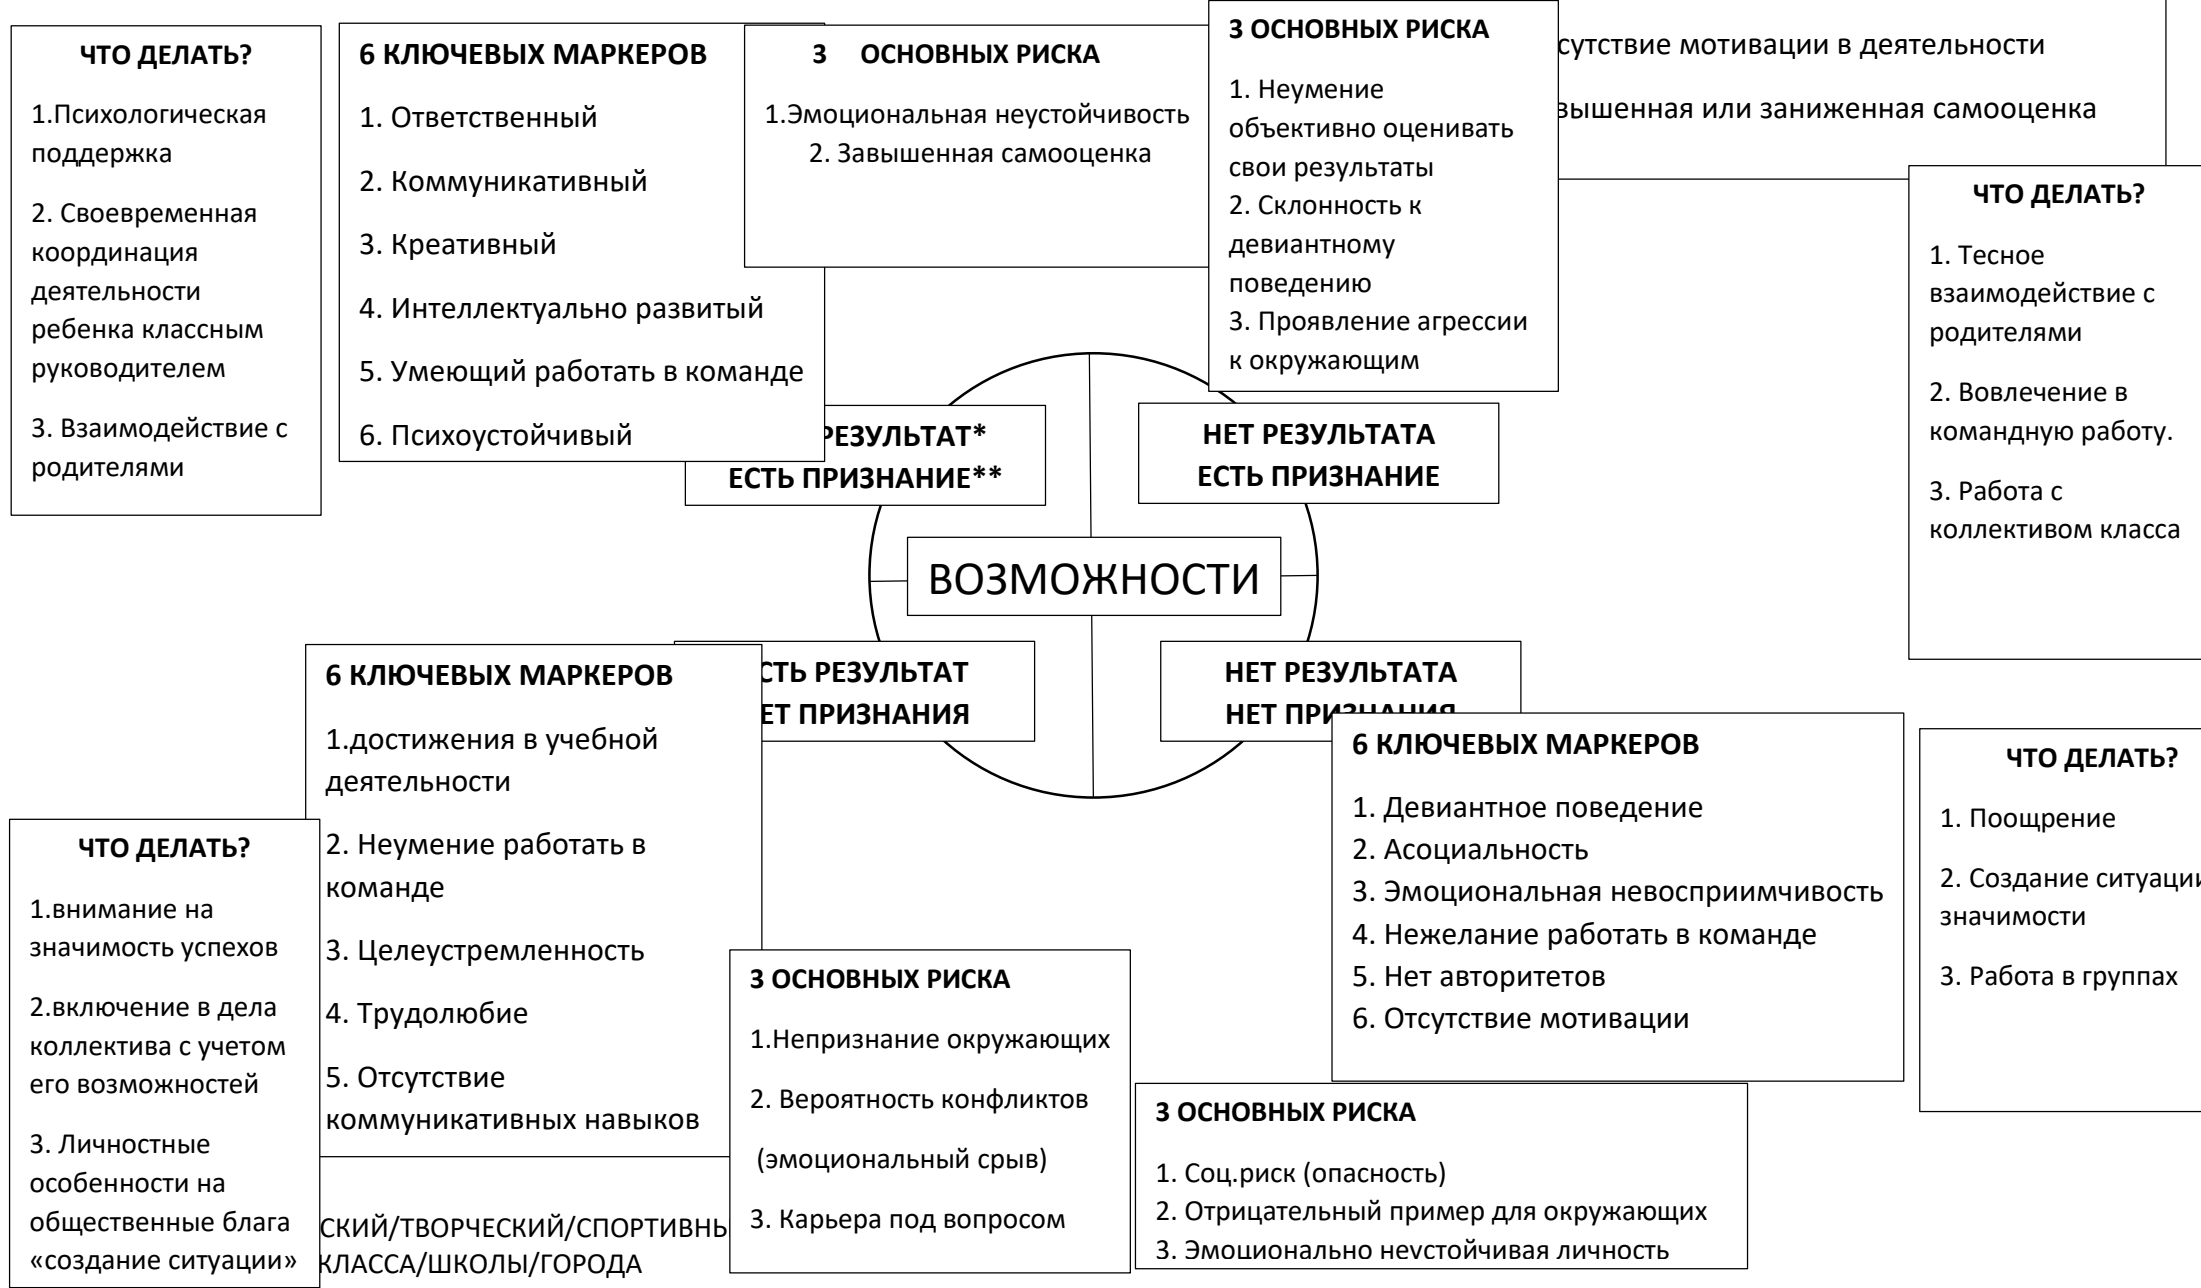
ЧТО ДЕЛАТЬ?

1.Психологическая поддержка

2. Своевременная координация деятельности ребенка классным руководителем

3. Взаимодействие с родителями

6 КЛЮЧЕВЫХ МАРКЕРОВ

1. Ответственный

2. Коммуникативный

3. Креативный

4. Интеллектуально развитый

5. Умеющий работать в команде

6. Психоустойчивый

3 ОСНОВНЫХ РИСКА

1.Эмоциональная неустойчивость
2. Завышенная самооценка

3 ОСНОВНЫХ РИСКА

1. Неумение объективно оценивать свои результаты
2. Склонность к девиантному поведению
3. Проявление агрессии к окружающим

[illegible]сутствие мотивации в деятельности

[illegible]вышенная или заниженная самооценка

ЧТО ДЕЛАТЬ?

1. Тесное взаимодействие с родителями

2. Вовлечение в командную работу.

3. Работа с коллективом класса

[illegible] РЕЗУЛЬТАТ*
ЕСТЬ ПРИЗНАНИЕ**

НЕТ РЕЗУЛЬТАТА
ЕСТЬ ПРИЗНАНИЕ

ВОЗМОЖНОСТИ

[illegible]СТЬ РЕЗУЛЬТАТ
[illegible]ЕТ ПРИЗНАНИЯ

НЕТ РЕЗУЛЬТАТА
НЕТ ПРИ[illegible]

6 КЛЮЧЕВЫХ МАРКЕРОВ

1.достижения в учебной деятельности

2. Неумение работать в команде

3. Целеустремленность

4. Трудолюбие

5. Отсутствие коммуникативных навыков

6 КЛЮЧЕВЫХ МАРКЕРОВ

1. Девиантное поведение
2. Асоциальность
3. Эмоциональная невосприимчивость
4. Нежелание работать в команде
5. Нет авторитетов
6. Отсутствие мотивации

ЧТО ДЕЛАТЬ?

1. Поощрение

2. Создание ситуации значимости

3. Работа в группах

ЧТО ДЕЛАТЬ?

1.внимание на значимость успехов

2.включение в дела коллектива с учетом его возможностей

3. Личностные особенности на общественные блага «создание ситуации»

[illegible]СКИЙ/ТВОРЧЕСКИЙ/СПОРТИВН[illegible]
КЛАССА/ШКОЛЫ/ГОРОДА

3 ОСНОВНЫХ РИСКА

1.Непризнание окружающих

2. Вероятность конфликтов

(эмоциональный срыв)

3. Карьера под вопросом

3 ОСНОВНЫХ РИСКА

1. Соц.риск (опасность)
2. Отрицательный пример для окружающих
3. Эмоционально неустойчивая личность